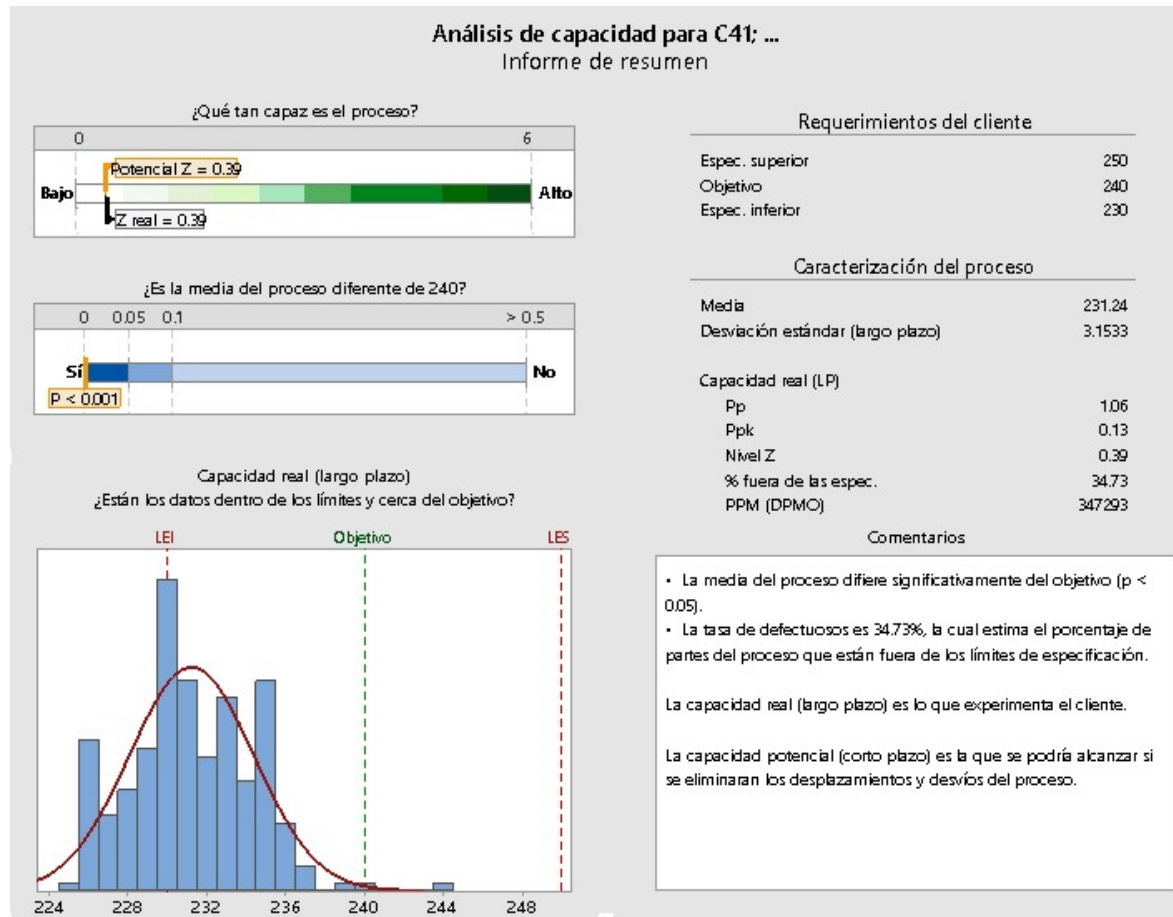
**Análisis de capacidad para C41; ...**
Informe de resumen

¿Qué tan capaz es el proceso?

0 6

Potencial Z = 0.39

Bajo Alto

Z real = 0.39

¿Es la media del proceso diferente de 240?

0 0.05 0.1 > 0.5

Sí No

P < 0.001

Capacidad real (largo plazo)
¿Están los datos dentro de los límites y cerca del objetivo?

LEI Objetivo LES

224 228 232 236 240 244 248

Requerimientos del cliente

| | |
|---|---|
| Espec. superior | 250 |
| Objetivo | 240 |
| Espec. inferior | 230 |

Caracterización del proceso

| | |
|---|---|
| Media | 231.24 |
| Desviación estándar (largo plazo) | 3.1533 |
| Capacidad real (LP) | |
| Pp | 1.06 |
| Ppk | 0.13 |
| Nivel Z | 0.39 |
| % fuera de las espec. | 34.73 |
| PPM (DPMO) | 347293 |

Comentarios

• La media del proceso difiere significativamente del objetivo (p < 0.05).
• La tasa de defectuosos es 34.73%, la cual estima el porcentaje de partes del proceso que están fuera de los límites de especificación.

La capacidad real (largo plazo) es lo que experimenta el cliente.

La capacidad potencial (corto plazo) es la que se podría alcanzar si se eliminaran los desplazamientos y desvíos del proceso.